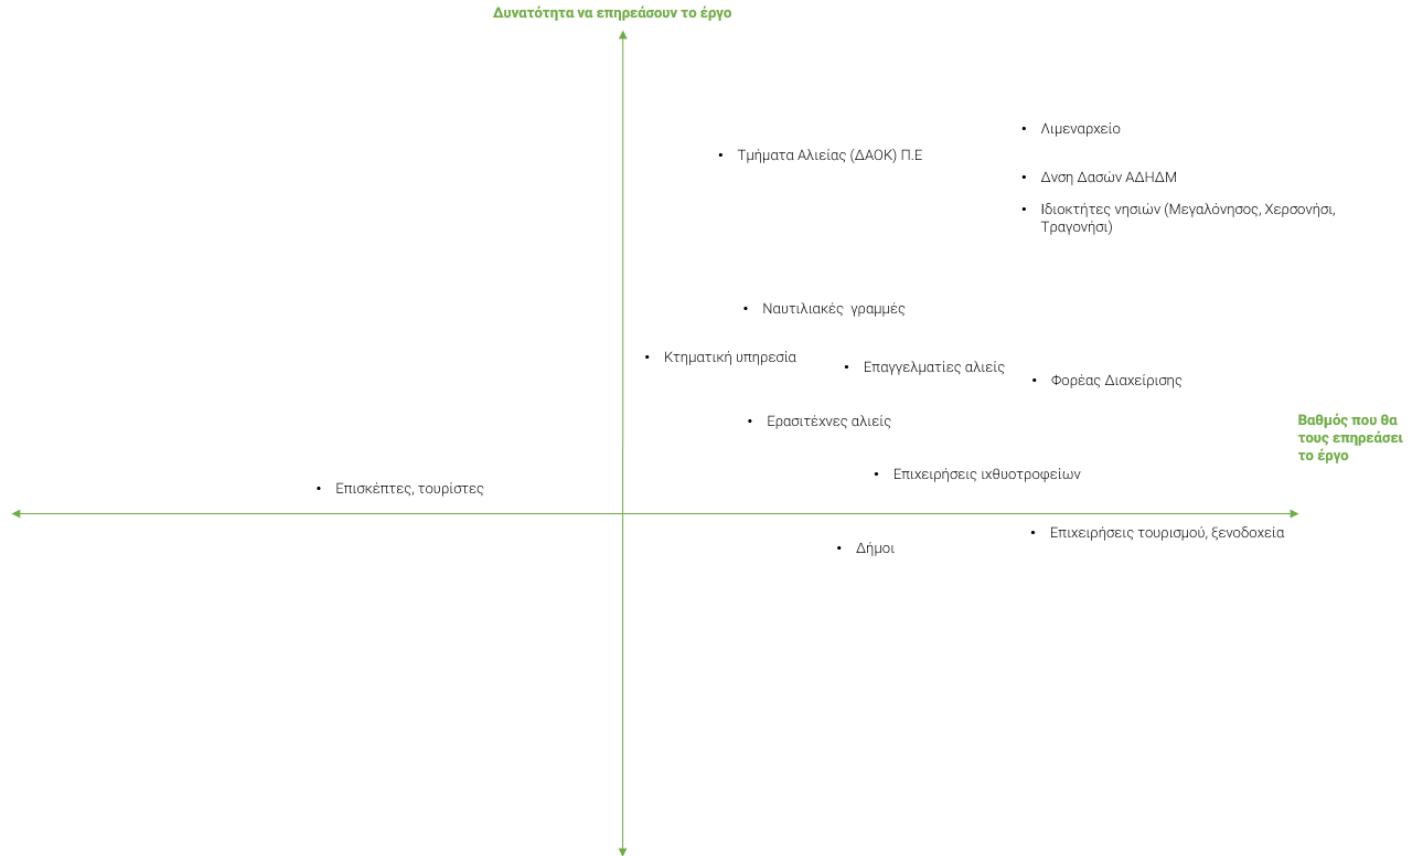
Δυνατότητα να επηρεάσουν το έργο

• Λιμεναρχείο

• Τμήματα Αλιείας (ΔΑΟΚ) Π.Ε

• Δνση Δασών ΑΔΗΔΜ

• Ιδιοκτήτες νησιών (Μεγαλόνησος, Χερσονήσι, Τραγονήσι)

• Ναυτιλιακές γραμμές

• Κτηματική υπηρεσία

• Επαγγελματίες αλιείς

• Φορέας Διαχείρισης

• Ερασιτέχνες αλιείς

Βαθμός που θα τους επηρεάσει το έργο

• Επιχειρήσεις ιχθυοτροφείων

• Επισκέπτες, τουρίστες

• Επιχειρήσεις τουρισμού, ξενοδοχεία

• Δήμοι